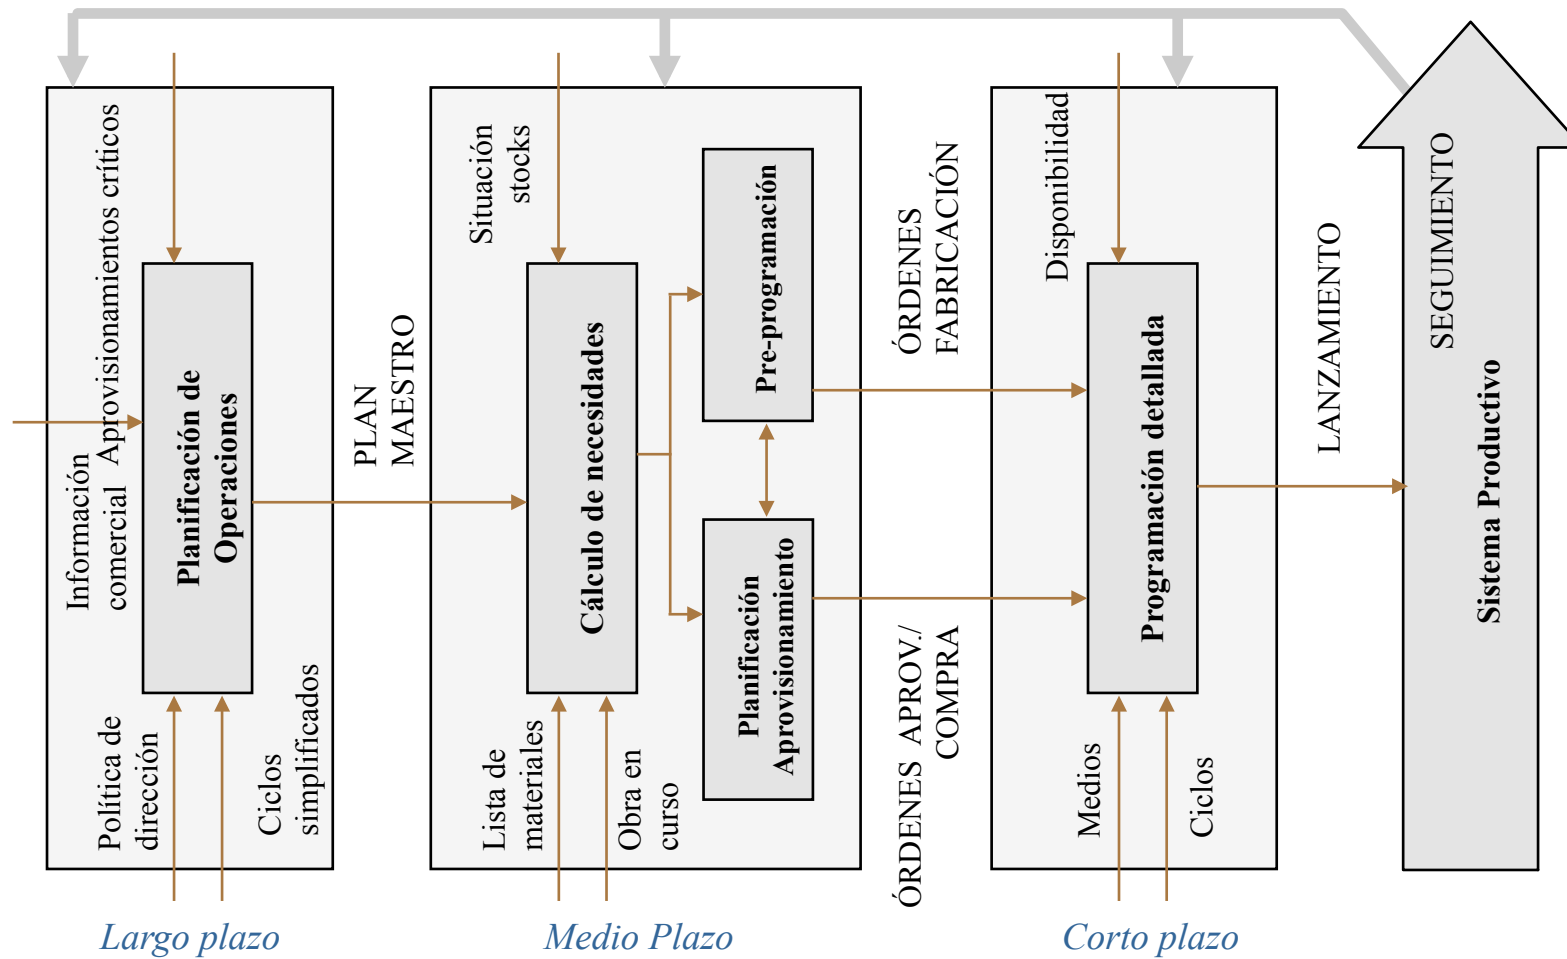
Aprovisionamientos críticos

Información comercial

Planificación de Operaciones

Política de dirección

Ciclos simplificados

PLAN MAESTRO

Situación stocks

Cálculo de necesidades

Pre-programación

Planificación Aprovisionamiento

Lista de materiales

Obra en curso

ÓRDENES FABRICACIÓN

ÓRDENES APROV./ COMPRA

Disponibilidad

Programación detallada

Medios

Ciclos

LANZAMIENTO

SEGUIMIENTO

Sistema Productivo

Largo plazo

Medio Plazo

Corto plazo